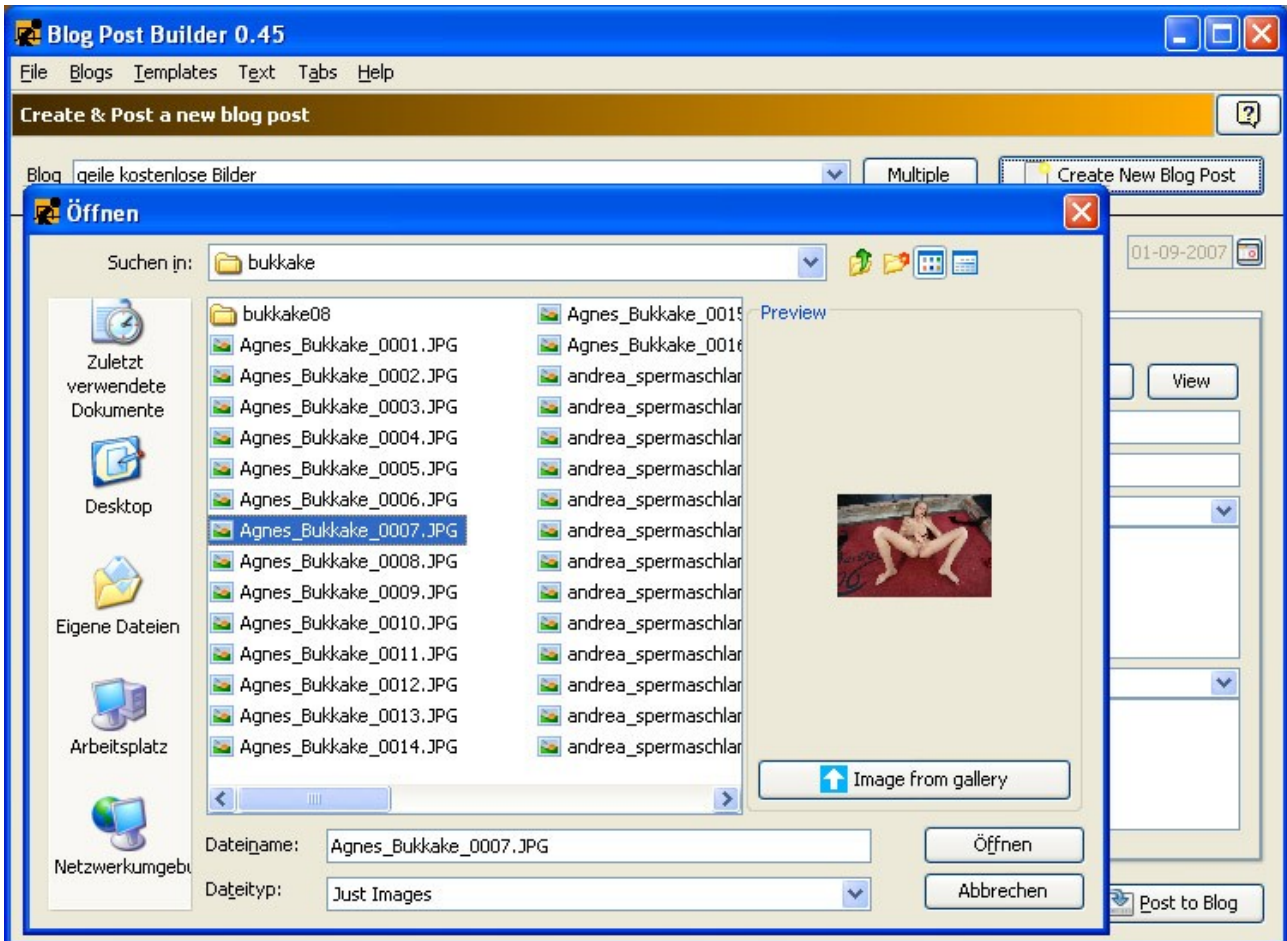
Blog Post Builder 0.45

File Blogs Templates Text Tabs Help

Create & Post a new blog post

Blog geile kostenlose Bilder

Multiple

Create New Blog Post

01-09-2007

View

Post to Blog

Öffnen

Suchen in: bukkake

Zuletzt verwendete Dokumente

Desktop

Eigene Dateien

Arbeitsplatz

Netzwerkumgebu

bukkake08
Agnes_Bukkake_0001.JPG
Agnes_Bukkake_0002.JPG
Agnes_Bukkake_0003.JPG
Agnes_Bukkake_0004.JPG
Agnes_Bukkake_0005.JPG
Agnes_Bukkake_0006.JPG
Agnes_Bukkake_0007.JPG
Agnes_Bukkake_0008.JPG
Agnes_Bukkake_0009.JPG
Agnes_Bukkake_0010.JPG
Agnes_Bukkake_0011.JPG
Agnes_Bukkake_0012.JPG
Agnes_Bukkake_0013.JPG
Agnes_Bukkake_0014.JPG

Agnes_Bukkake_001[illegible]
Agnes_Bukkake_001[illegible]
andrea_spermaschlar
andrea_spermaschlar
andrea_spermaschlar
andrea_spermaschlar
andrea_spermaschlar
andrea_spermaschlar
andrea_spermaschlar
andrea_spermaschlar
andrea_spermaschlar
andrea_spermaschlar
andrea_spermaschlar
andrea_spermaschlar
andrea_spermaschlar
andrea_spermaschlar

Preview

Image from gallery

Dateiname: Agnes_Bukkake_0007.JPG

Dateityp: Just Images

Öffnen

Abbrechen